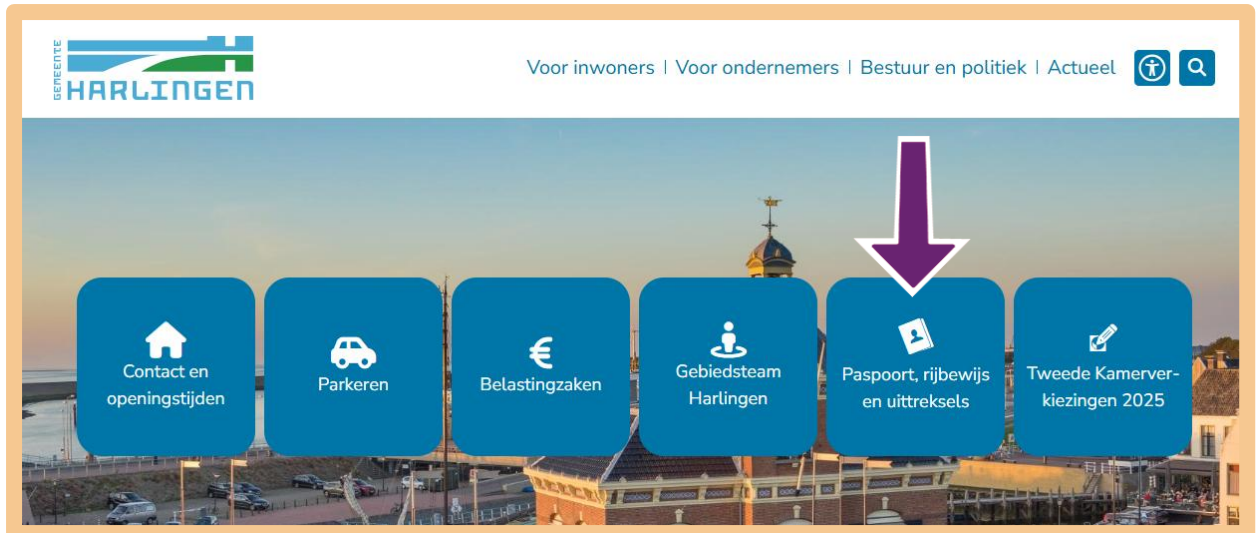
GEMEENTE
HARLINGEN

Voor inwoners | Voor ondernemers | Bestuur en politiek | Actueel

Contact en openingstijden

Parkeren

Belastingzaken

Gebiedsteam Harlingen

Paspoort, rijbewijs en uittreksels

Tweede Kamerverkiezingen 2025